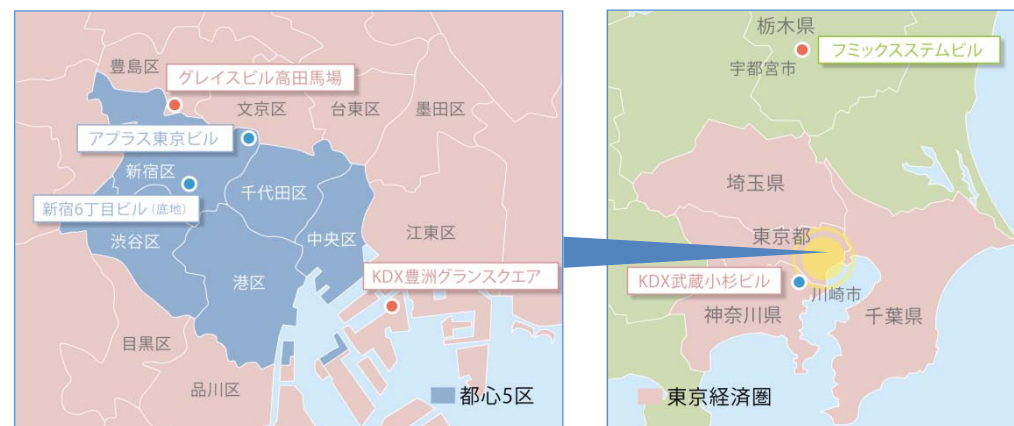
豊島区
グレイスビル高田馬場
文京区
台東区
墨田区
アプラス東京ビル
新宿区
千代田区
新宿6丁目ビル（底地）
渋谷区
中央区
江東区
港区
KDX豊洲グランスクエア
目黒区
品川区
都心5区

栃木県
フミックスステムビル
宇都宮市
埼玉県
東京都
KDX武蔵小杉ビル
川崎市
神奈川県
千葉県
東京経済圏